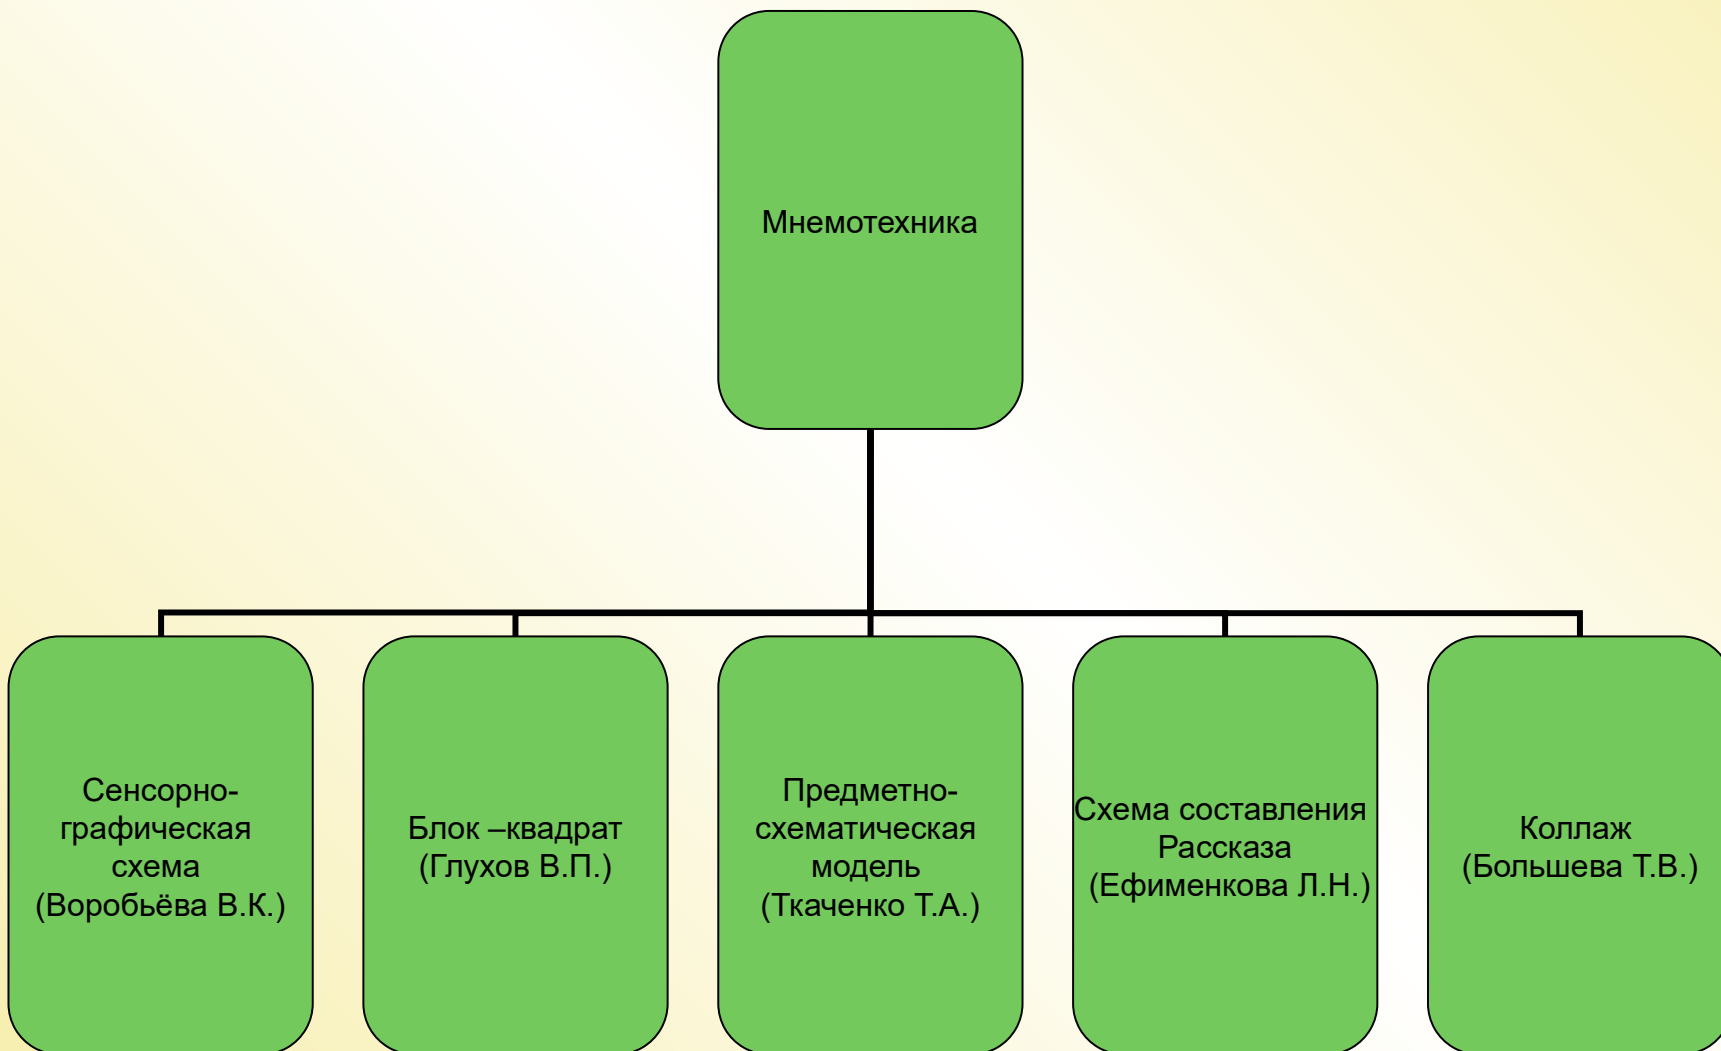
Мнемотехника

Сенсорно-графическая схема (Воробьёва В.К.)

Блок –квадрат (Глухов В.П.)

Предметно-схематическая модель (Ткаченко Т.А.)

Схема составления Рассказа (Ефименкова Л.Н.)

Коллаж (Большева Т.В.)